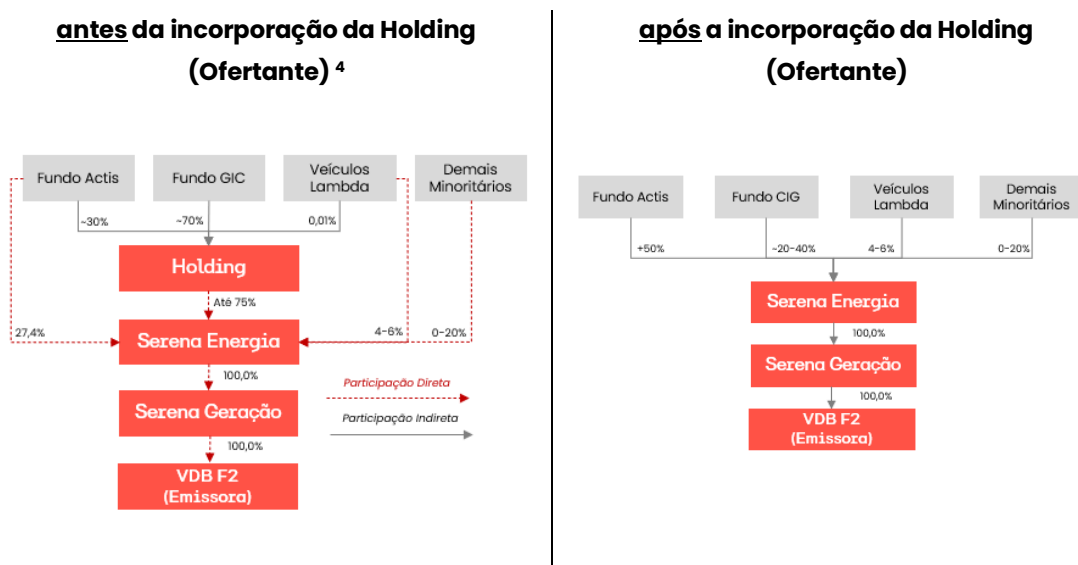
antes da incorporação da Holding (Ofertante) $^4$

Fundo Actis
Fundo GIC
Veículos Lambda
Demais Minoritários

~30%
~70%
0,01%

Holding

Até 75%

27,4%
4-6%
0-20%

Serena Energia

100,0%

Serena Geração

100,0%

VDB F2 (Emissora)

Participação Direta
Participação Indireta

após a incorporação da Holding (Ofertante)

Fundo Actis
Fundo CIG
Veículos Lambda
Demais Minoritários

+50%
~20-40%
4-6%
0-20%

Serena Energia

100,0%

Serena Geração

100,0%

VDB F2 (Emissora)